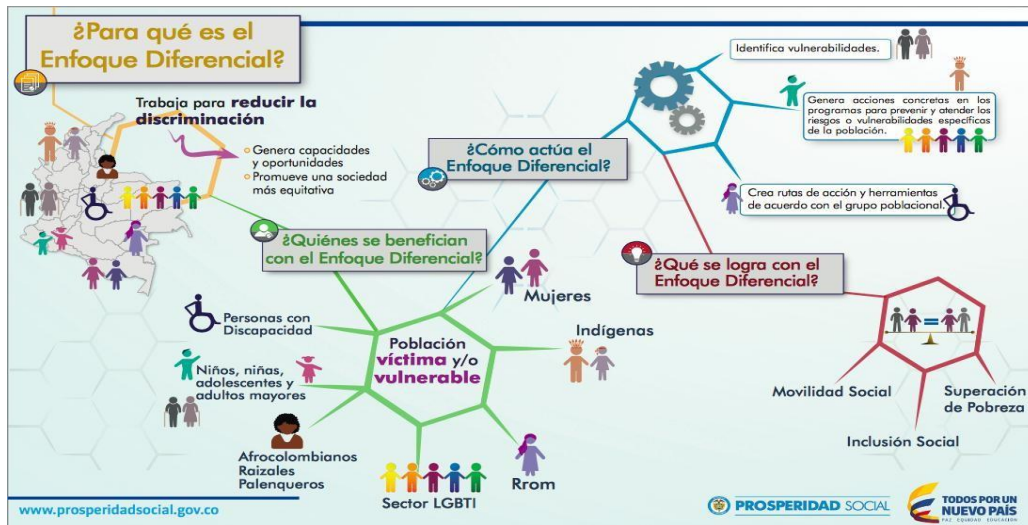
¿Para qué es el Enfoque Diferencial?

Trabaja para reducir la discriminación

Genera capacidades y oportunidades
Promueve una sociedad más equitativa

¿Quiénes se benefician con el Enfoque Diferencial?

¿Cómo actúa el Enfoque Diferencial?

Identifica vulnerabilidades.

Genera acciones concretas en los programas para prevenir y atender los riesgos o vulnerabilidades específicas de la población.

Crea rutas de acción y herramientas de acuerdo con el grupo poblacional.

¿Qué se logra con el Enfoque Diferencial?

Población víctima y/o vulnerable

Mujeres

Indígenas

Personas con Discapacidad

Niños, niñas, adolescentes y adultos mayores

Afrocolombianos Raizales Palenqueros

Sector LGBTI

Rrom

Movilidad Social

Superación de Pobreza

Inclusión Social

www.prosperidadsocial.gov.co

PROSPERIDAD SOCIAL

TODOS POR UN NUEVO PAÍS
PAZ EQUIDAD EDUCACIÓN